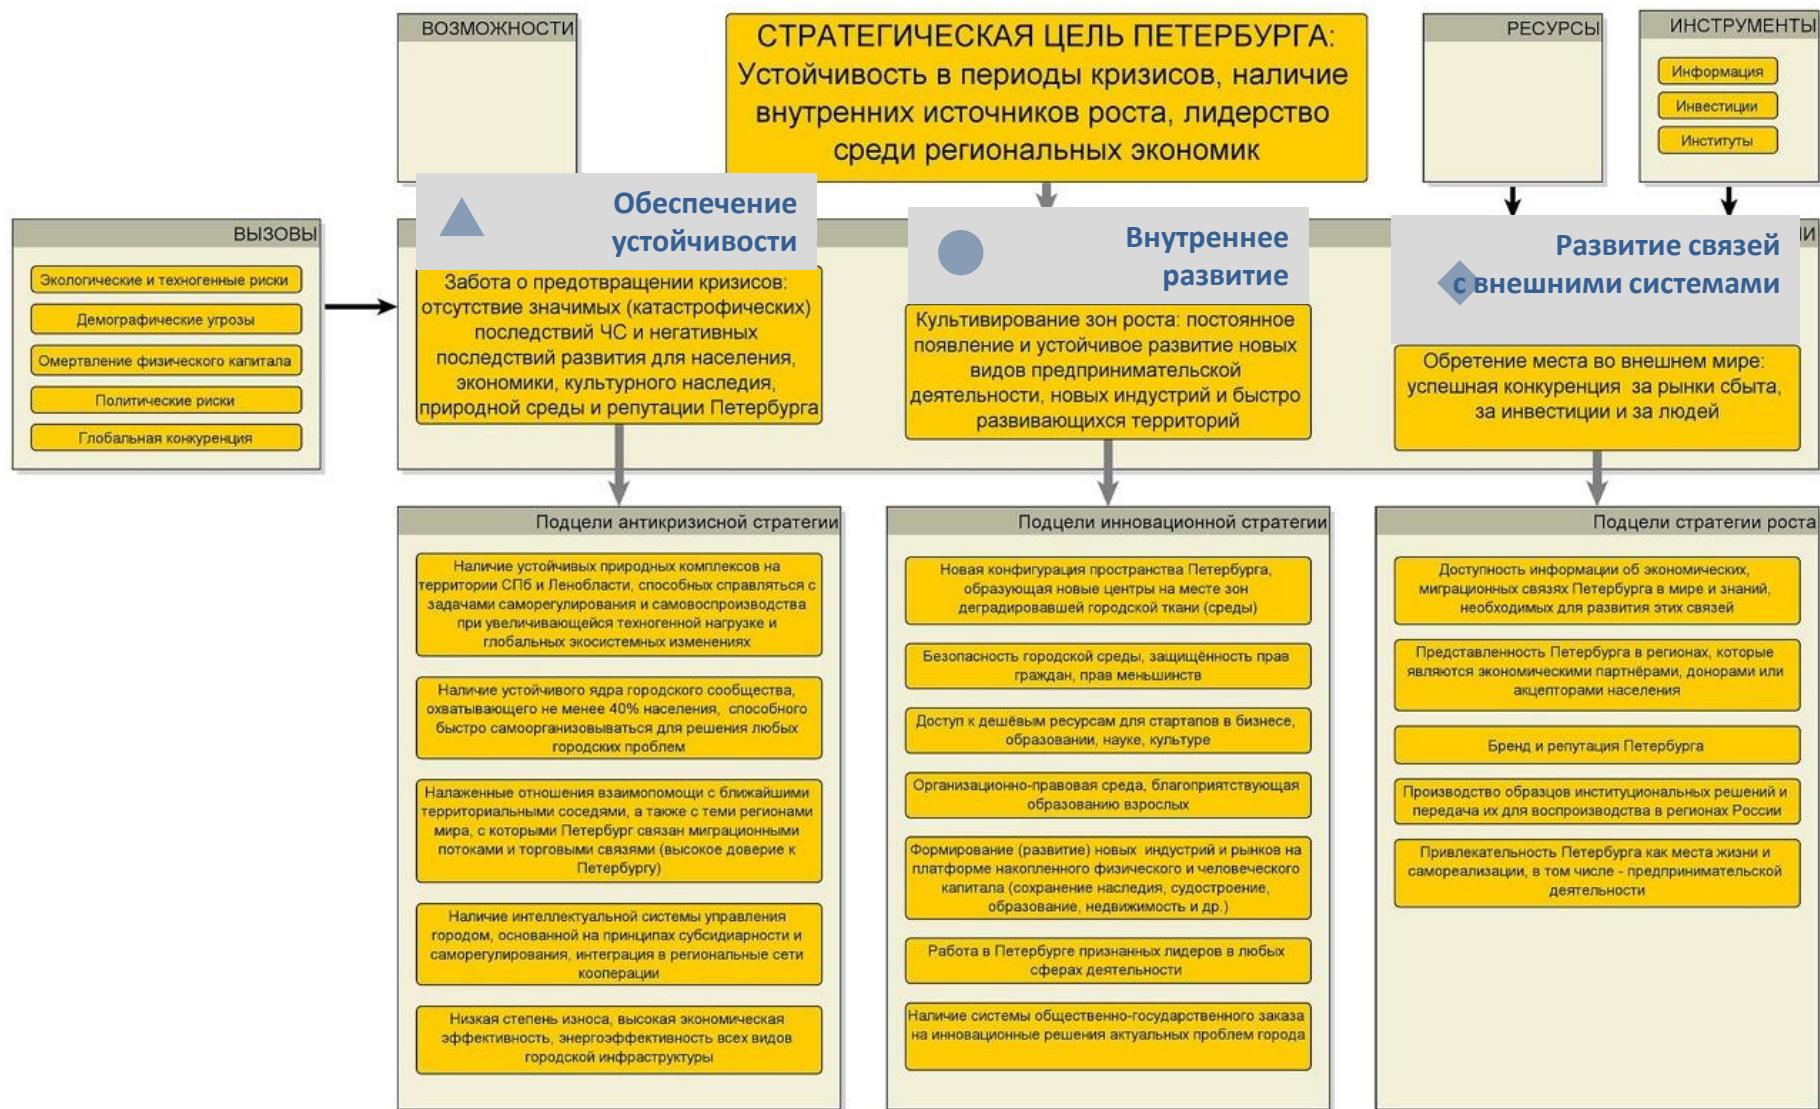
ВОЗМОЖНОСТИ

СТРАТЕГИЧЕСКАЯ ЦЕЛЬ ПЕТЕРБУРГА:
Устойчивость в периоды кризисов, наличие внутренних источников роста, лидерство среди региональных экономик

РЕСУРСЫ

ИНСТРУМЕНТЫ
Информация
Инвестиции
Институты

ВЫЗОВЫ
Экологические и техногенные риски
Демографические угрозы
Омертвление физического капитала
Политические риски
Глобальная конкуренция

Обеспечение устойчивости

Забота о предотвращении кризисов: отсутствие значимых (катастрофических) последствий ЧС и негативных последствий развития для населения, экономики, культурного наследия, природной среды и репутации Петербурга

Внутреннее развитие

Культивирование зон роста: постоянное появление и устойчивое развитие новых видов предпринимательской деятельности, новых индустрий и быстро развивающихся территорий

Развитие связей с внешними системами

Обретение места во внешнем мире: успешная конкуренция за рынки сбыта, за инвестиции и за людей

Подцели антикризисной стратегии

Наличие устойчивых природных комплексов на территории СПб и Ленобласти, способных справляться с задачами саморегулирования и самовоспроизводства при увеличивающейся техногенной нагрузке и глобальных экосистемных изменениях

Наличие устойчивого ядра городского сообщества, охватывающего не менее 40% населения, способного быстро самоорганизовываться для решения любых городских проблем

Налаженные отношения взаимопомощи с ближайшими территориальными соседями, а также с теми регионами мира, с которыми Петербург связан миграционными потоками и торговыми связями (высокое доверие к Петербургу)

Наличие интеллектуальной системы управления городом, основанной на принципах субсидиарности и саморегулирования, интеграция в региональные сети кооперации

Низкая степень износа, высокая экономическая эффективность, энергоэффективность всех видов городской инфраструктуры

Подцели инновационной стратегии

Новая конфигурация пространства Петербурга, образующая новые центры на месте зон деградировавшей городской ткани (среды)

Безопасность городской среды, защищённость прав граждан, прав меньшинств

Доступ к дешёвым ресурсам для стартапов в бизнесе, образовании, науке, культуре

Организационно-правовая среда, благоприятствующая образованию взрослых

Формирование (развитие) новых индустрий и рынков на платформе накопленного физического и человеческого капитала (сохранение наследия, судостроение, образование, недвижимость и др.)

Работа в Петербурге признанных лидеров в любых сферах деятельности

Наличие системы общественно-государственного заказа на инновационные решения актуальных проблем города

Подцели стратегии роста

Доступность информации об экономических, миграционных связях Петербурга в мире и знаний, необходимых для развития этих связей

Представленность Петербурга в регионах, которые являются экономическими партнёрами, донорами или акцепторами населения

Бренд и репутация Петербурга

Производство образцов институциональных решений и передача их для воспроизводства в регионах России

Привлекательность Петербурга как места жизни и самореализации, в том числе - предпринимательской деятельности